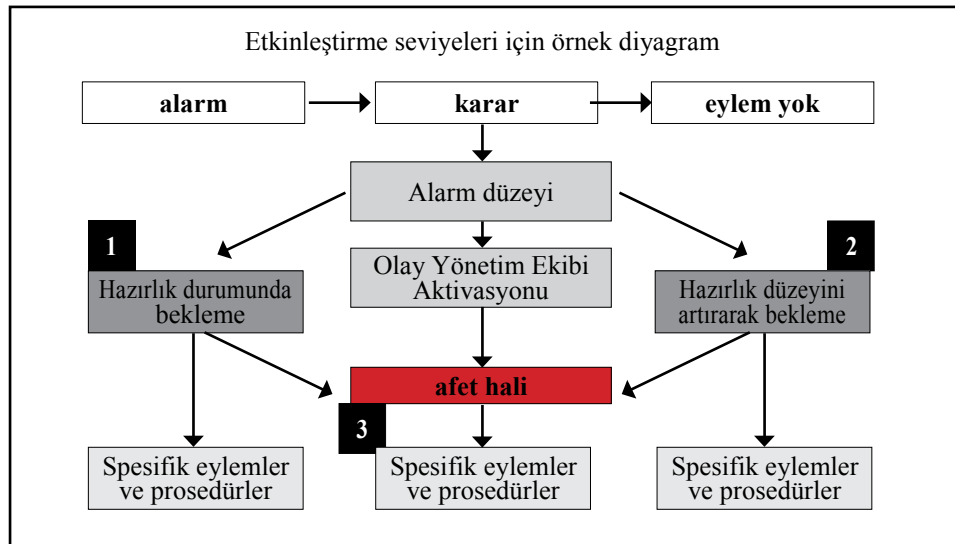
Etkinleştirme seviyeleri için örnek diyagram

alarm

karar

eylem yok

Alarm düzeyi

1

Hazırlık durumunda bekleme

Olay Yönetim Ekibi Aktivasyonu

2

Hazırlık düzeyini artırarak bekleme

afet hali

3

Spesifik eylemler ve prosedürler

Spesifik eylemler ve prosedürler

Spesifik eylemler ve prosedürler